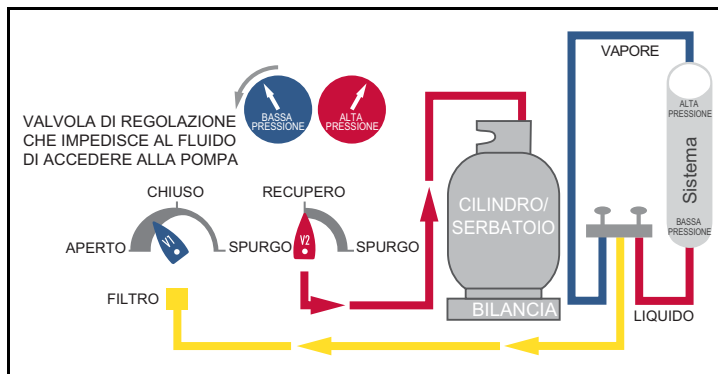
VALVOLA DI REGOLAZIONE CHE IMPEDISCE AL FLUIDO DI ACCEDERE ALLA POMPA

BASSA PRESSIONE

ALTA PRESSIONE

VAPORE

ALTA PRESSIONE

Sistema

BASSA PRESSIONE

CHIUSO

APERTO

V1

SPURGO

RECUPERO

V2

SPURGO

CILINDRO/ SERBATOIO

BILANCIA

FILTRO

LIQUIDO